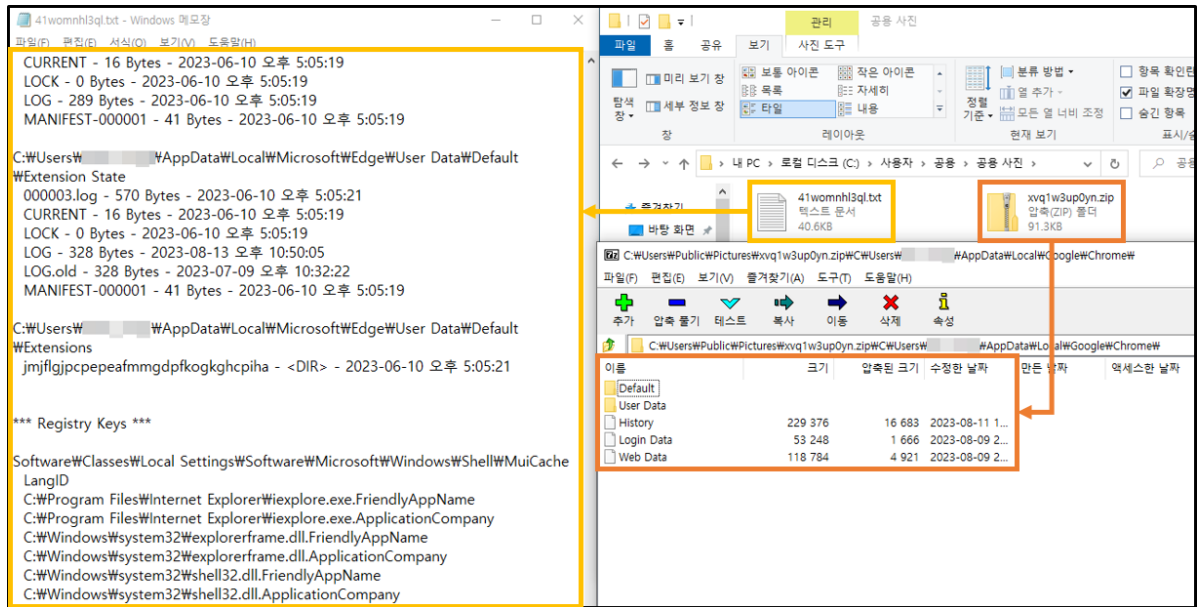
41womnhl3ql.txt - Windows 메모장
파일(F) 편집(E) 서식(O) 보기(V) 도움말(H)

CURRENT - 16 Bytes - 2023-06-10 오후 5:05:19
LOCK - 0 Bytes - 2023-06-10 오후 5:05:19
LOG - 289 Bytes - 2023-06-10 오후 5:05:19
MANIFEST-000001 - 41 Bytes - 2023-06-10 오후 5:05:19

C:₩Users₩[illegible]₩AppData₩Local₩Microsoft₩Edge₩User Data₩Default₩Extension State
000003.log - 570 Bytes - 2023-06-10 오후 5:05:21
CURRENT - 16 Bytes - 2023-06-10 오후 5:05:19
LOCK - 0 Bytes - 2023-06-10 오후 5:05:19
LOG - 328 Bytes - 2023-08-13 오후 10:50:05
LOG.old - 328 Bytes - 2023-07-09 오후 10:32:22
MANIFEST-000001 - 41 Bytes - 2023-06-10 오후 5:05:19

C:₩Users₩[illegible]₩AppData₩Local₩Microsoft₩Edge₩User Data₩Default₩Extensions
jmjflgjpcpepeafmmgdpfkogkghcpiha - <DIR> - 2023-06-10 오후 5:05:21

*** Registry Keys ***

Software₩Classes₩Local Settings₩Software₩Microsoft₩Windows₩Shell₩MuiCache
LangID
C:₩Program Files₩Internet Explorer₩iexplore.exe.FriendlyAppName
C:₩Program Files₩Internet Explorer₩iexplore.exe.ApplicationCompany
C:₩Windows₩system32₩explorerframe.dll.FriendlyAppName
C:₩Windows₩system32₩explorerframe.dll.ApplicationCompany
C:₩Windows₩system32₩shell32.dll.FriendlyAppName
C:₩Windows₩system32₩shell32.dll.ApplicationCompany

관리 공용 사진
파일 홈 공유 보기 사진 도구
미리 보기 창 세부 정보 창 탐색 창
보통 아이콘 작은 아이콘 목록 자세히 타일 내용
창 레이아웃
정렬 기준 분류 방법 열 추가 모든 열 너비 조정 현재 보기
항목 확인란 파일 확장명 숨긴 항목 표시/숨
내 PC › 로컬 디스크 (C:) › 사용자 › 공용 › 공용 사진 ›
즐겨찾기 바탕 화면
41womnhl3ql.txt 텍스트 문서 40.6KB
xvq1w3up0yn.zip 압축(ZIP) 폴더 91.3KB

C:₩Users₩Public₩Pictures₩xvq1w3up0yn.zip₩C₩Users₩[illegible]₩AppData₩Local₩Google₩Chrome₩
파일(F) 편집(E) 보기(V) 즐겨찾기(A) 도구(T) 도움말(H)
추가 압축 풀기 테스트 복사 이동 삭제 속성
C:₩Users₩Public₩Pictures₩xvq1w3up0yn.zip₩C₩Users₩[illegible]₩AppData₩Local₩Google₩Chrome₩

| 이름 | 크기 | 압축된 크기 | 수정한 날짜 | 만든 날짜 | 액세스한 날짜 |
|---|---|---|---|---|---|
| Default | | | | | |
| User Data | | | | | |
| History | 229 376 | 16 683 | 2023-08-11 1... | | |
| Login Data | 53 248 | 1 666 | 2023-08-09 2... | | |
| Web Data | 118 784 | 4 921 | 2023-08-09 2... | | |